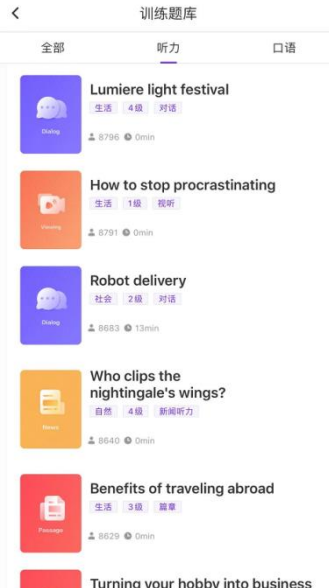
<
训练题库

全部
听力
口语

Dialog
Lumiere light festival
生活 4级 对话
8796 0min

Viewing
How to stop procrastinating
生活 1级 视听
8791 0min

Dialog
Robot delivery
社会 2级 对话
8683 13min

News
Who clips the nightingale's wings?
自然 4级 新闻听力
8640 0min

Passage
Benefits of traveling abroad
生活 3级 篇章
8629 0min

Turning your hobby into business